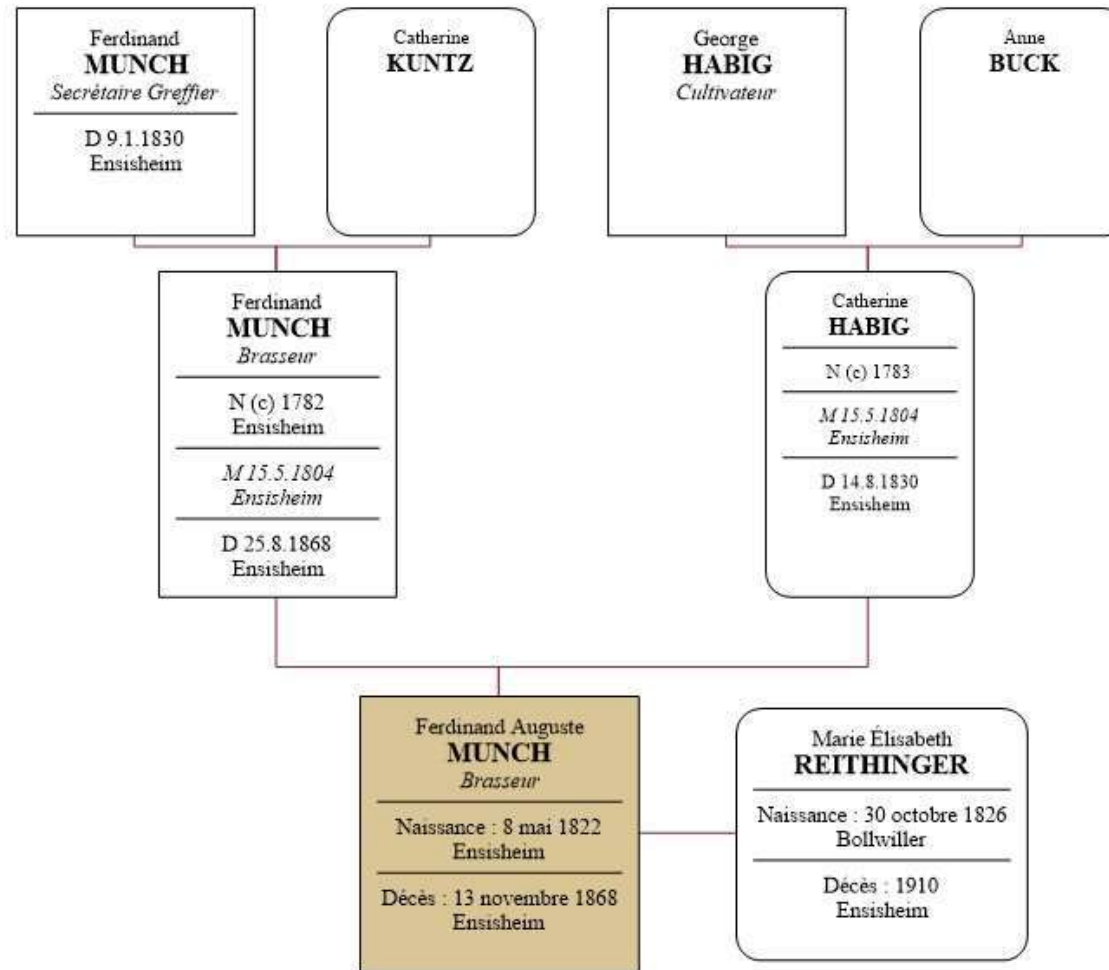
Ferdinand
MUNCH
*Secrétaire Greffier*

D 9.1.1830
Ensisheim

Catherine
KUNTZ

George
HABIG
*Cultivateur*

Anne
BUCK

Ferdinand
MUNCH
*Brasseur*

N (c) 1782
Ensisheim

*M 15.5.1804*
*Ensisheim*

D 25.8.1868
Ensisheim

Catherine
HABIG

N (c) 1783

*M 15.5.1804*
*Ensisheim*

D 14.8.1830
Ensisheim

Ferdinand Auguste
MUNCH
*Brasseur*

Naissance : 8 mai 1822
Ensisheim

Décès : 13 novembre 1868
Ensisheim

Marie Élisabeth
REITHINGER

Naissance : 30 octobre 1826
Bollwiller

Décès : 1910
Ensisheim